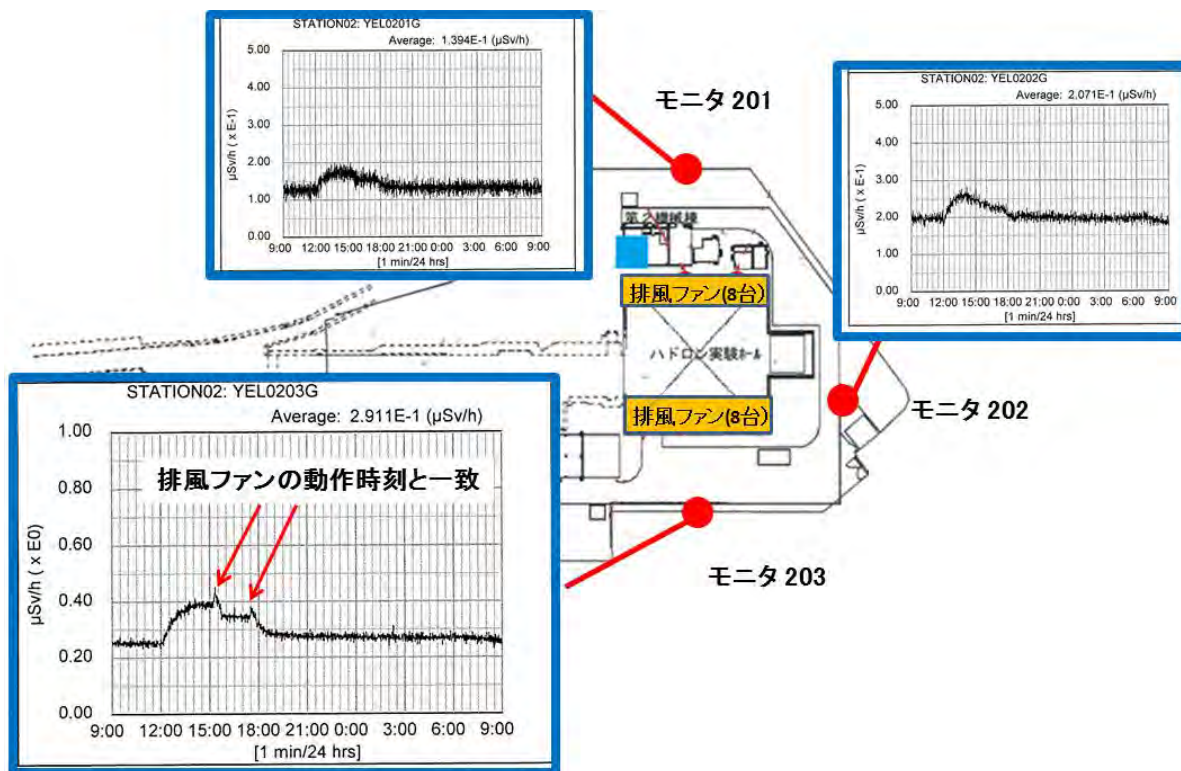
STATION02: YEL0201G
Average: 1.394E-1 (μSv/h)
5.00
4.00
3.00
2.00
1.00
0.00
μSv/h ( x E-1)
9:00 12:00 15:00 18:00 21:00 0:00 3:00 6:00 9:00
[1 min/24 hrs]

モニタ 201

STATION02: YEL0202G
Average: 2.071E-1 (μSv/h)
5.00
4.00
3.00
2.00
1.00
0.00
μSv/h ( x E-1)
9:00 12:00 15:00 18:00 21:00 0:00 3:00 6:00 9:00
[1 min/24 hrs]

第2機械棟
排風ファン(8台)
ハドロン実験ホール
排風ファン(8台)

モニタ 202

STATION02: YEL0203G
Average: 2.911E-1 (μSv/h)
1.00
0.80
0.60
0.40
0.20
0.00
μSv/h ( x E0)
排風ファンの動作時刻と一致
9:00 12:00 15:00 18:00 21:00 0:00 3:00 6:00 9:00
[1 min/24 hrs]

モニタ 203